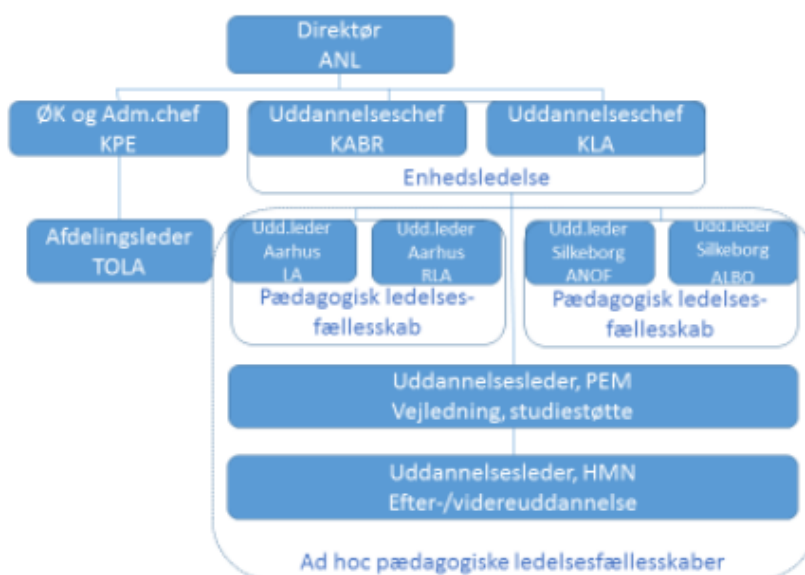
Direktør
ANL

ØK og Adm.chef
KPE

Uddannelseschef
KABR

Uddannelseschef
KLA

Enhedsledelse

Afdelingsleder
TOLA

Udd.leder
Aarhus
LA

Udd.leder
Aarhus
RLA

Pædagogisk ledelsesfællesskab

Udd.leder
Silkeborg
ANOF

Udd.leder
Silkeborg
ALBO

Pædagogisk ledelsesfællesskab

Uddannelsesleder, PEM
Vejledning, studiestøtte

Uddannelsesleder, HMN
Efter-/videreuddannelse

Ad hoc pædagogiske ledelsesfællesskaber